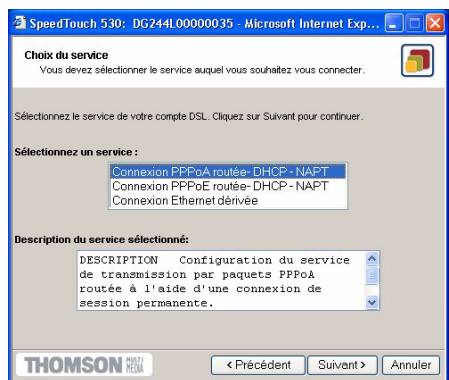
SpeedTouch 530: DG244L00000035 - Microsoft Internet Exp...

Choix du service
Vous devez sélectionner le service auquel vous souhaitez vous connecter.

Sélectionnez le service de votre compte DSL. Cliquez sur Suivant pour continuer.

Sélectionnez un service :

Connexion PPPoA routée- DHCP - NAPT
Connexion PPPoE routée- DHCP - NAPT
Connexion Ethernet dérivée

Description du service sélectionné:

DESCRIPTION Configuration du service de transmission par paquets PPPoA routée à l'aide d'une connexion de session permanente.

THOMSON MULTI MEDIA

< Précédent
Suivant >
Annuler